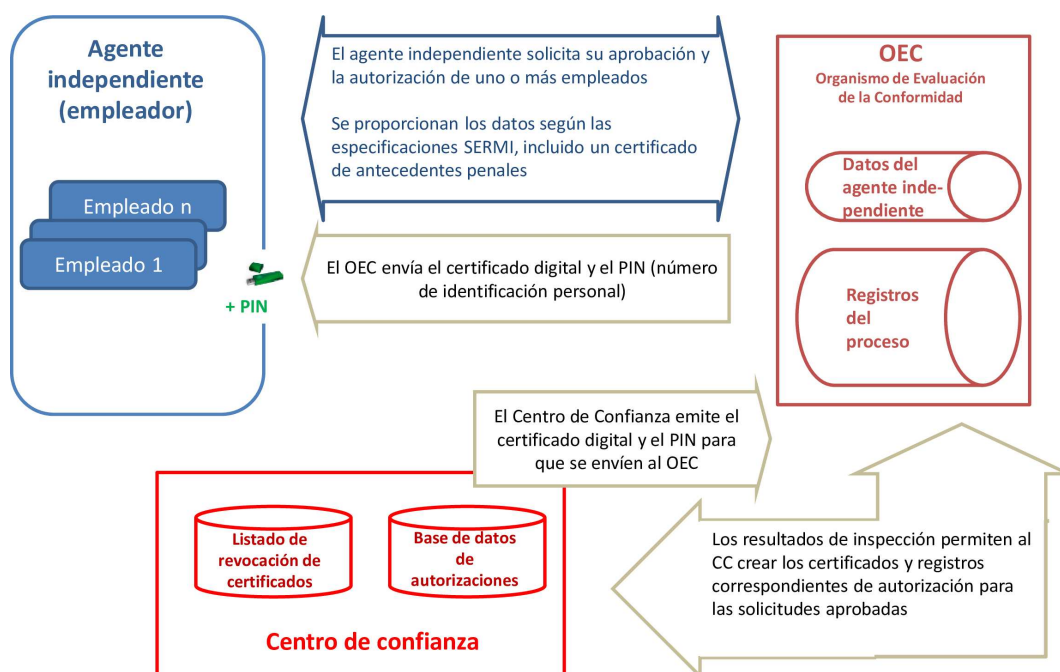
Agente independiente (empleador)

Empleado n

Empleado 1

+ PIN

El agente independiente solicita su aprobación y la autorización de uno o más empleados

Se proporcionan los datos según las especificaciones SERMI, incluido un certificado de antecedentes penales

El OEC envía el certificado digital y el PIN (número de identificación personal)

OEC
Organismo de Evaluación de la Conformidad

Datos del agente independiente

Registros del proceso

El Centro de Confianza emite el certificado digital y el PIN para que se envíen al OEC

Listado de revocación de certificados

Base de datos de autorizaciones

Centro de confianza

Los resultados de inspección permiten al CC crear los certificados y registros correspondientes de autorización para las solicitudes aprobadas